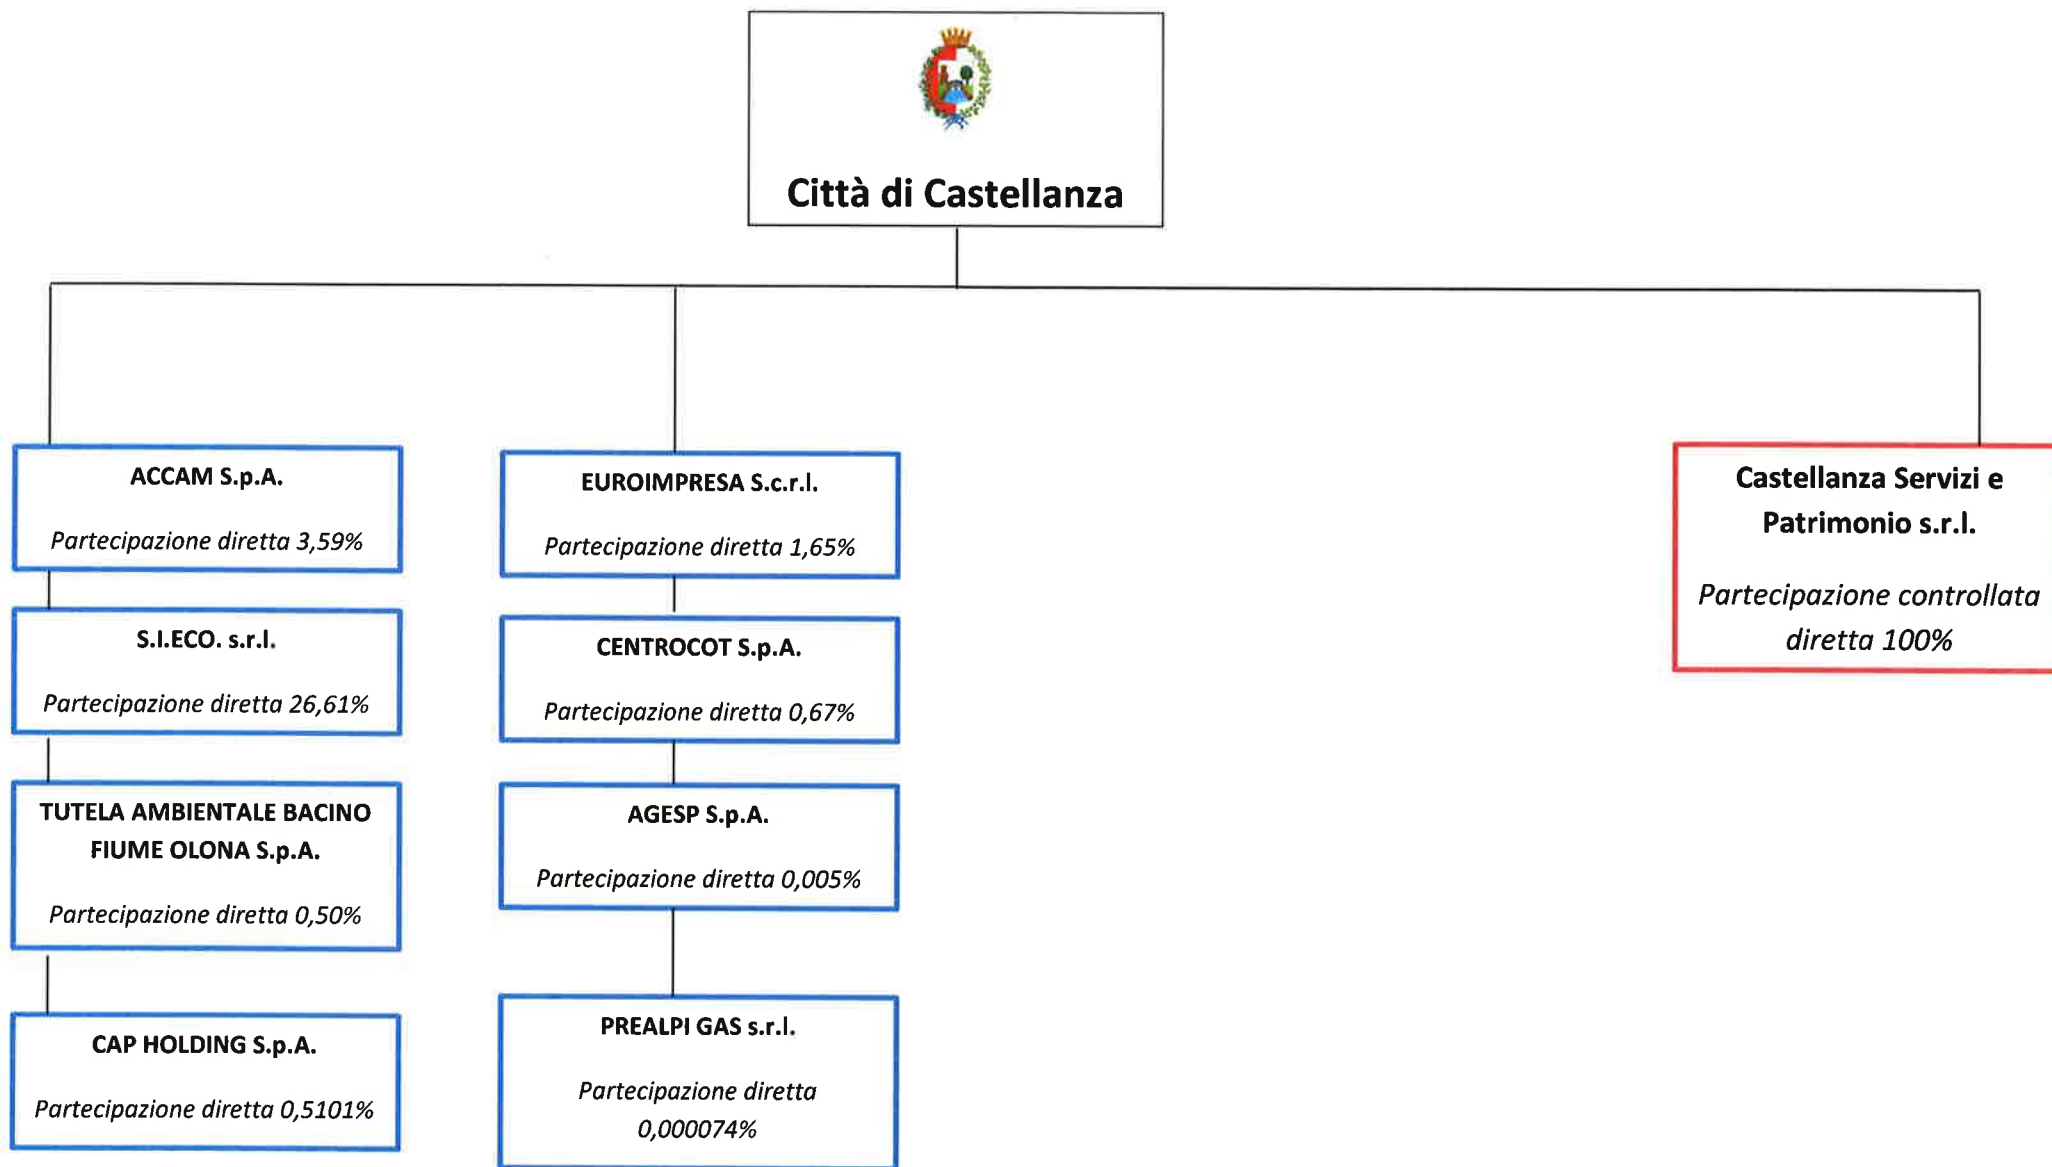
Città di Castellanza

ACCAM S.p.A.

Partecipazione diretta 3,59%

S.I.ECO. s.r.l.

Partecipazione diretta 26,61%

TUTELA AMBIENTALE BACINO FIUME OLONA S.p.A.

Partecipazione diretta 0,50%

CAP HOLDING S.p.A.

Partecipazione diretta 0,5101%

EUROIMPRESA S.c.r.l.

Partecipazione diretta 1,65%

CENTROCOT S.p.A.

Partecipazione diretta 0,67%

AGESP S.p.A.

Partecipazione diretta 0,005%

PREALPI GAS s.r.l.

Partecipazione diretta 0,000074%

Castellanza Servizi e Patrimonio s.r.l.

Partecipazione controllata diretta 100%